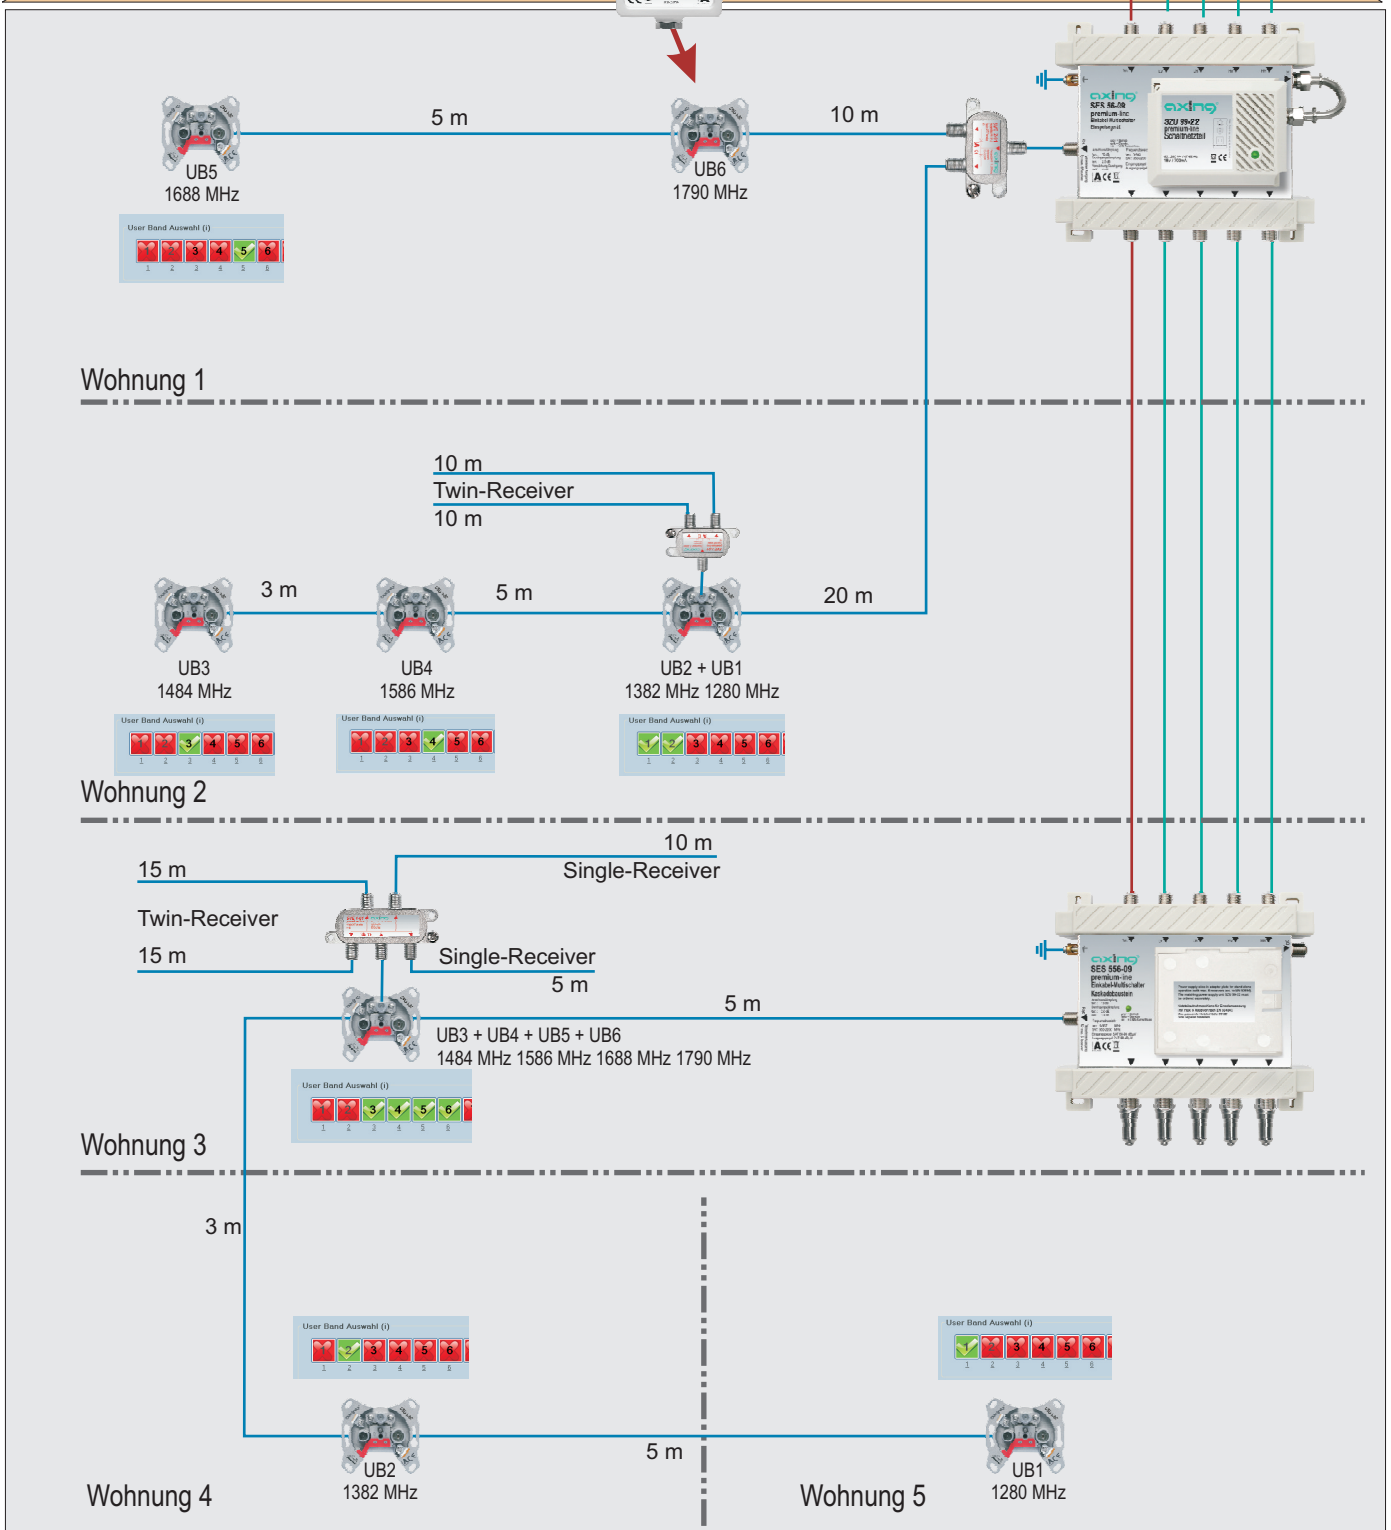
5 m

10 m

UB5
1688 MHz

UB6
1790 MHz

User Band Auswahl (i)
1 2 3 4 5 6

axing
SES 56-09
premium-line

axing
SZU 39-22
premium-line
Schaltnetzteil

Wohnung 1

10 m
Twin-Receiver
10 m

3 m

5 m

20 m

UB3
1484 MHz

UB4
1586 MHz

UB2 + UB1
1382 MHz 1280 MHz

User Band Auswahl (i)
1 2 3 4 5 6

User Band Auswahl (i)
1 2 3 4 5 6

User Band Auswahl (i)
1 2 3 4 5 6

Wohnung 2

10 m
Single-Receiver

15 m

Twin-Receiver

15 m

Single-Receiver
5 m

5 m

UB3 + UB4 + UB5 + UB6
1484 MHz 1586 MHz 1688 MHz 1790 MHz

axing
SES 556-09
premium-line
Einkabel-Multischalter
Kaskadebaustein

User Band Auswahl (i)
1 2 3 4 5 6

Wohnung 3

3 m

User Band Auswahl (i)
1 2 3 4 5 6

User Band Auswahl (i)
1 2 3 4 5 6

5 m

UB2
1382 MHz

UB1
1280 MHz

Wohnung 4

Wohnung 5